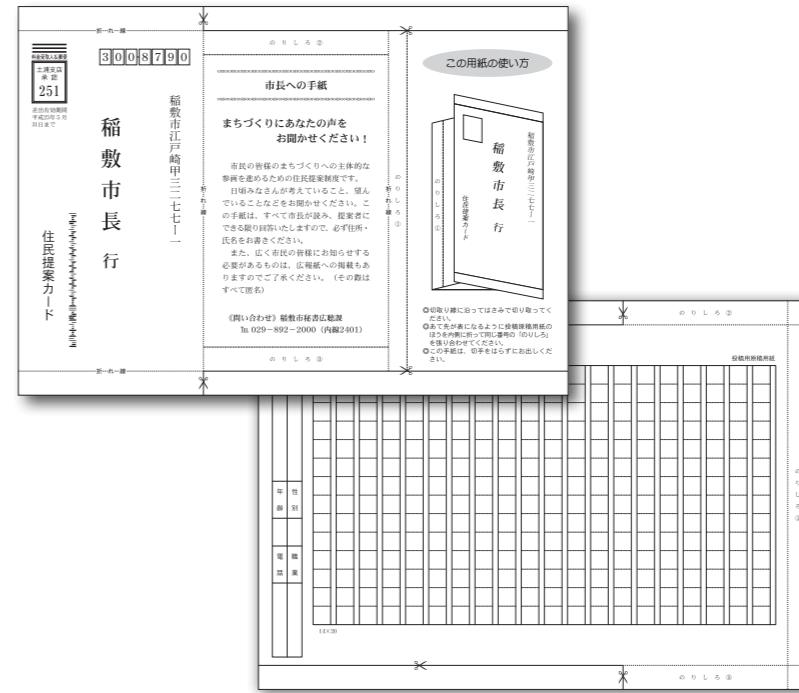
折れ線

料金受取人払郵便
土浦支店
承認
251

差出有効期間
平成25年3月
31日まで

300-8790

稲敷市長 行

稲敷市江戸崎甲三二七七一

住民提案カード

のりしろ②

市長への手紙

まちづくりにあなたの声を
お聞かせください！

市民の皆様のまちづくりへの主体的な参画を進めるための住民提案制度です。

日頃みなさんが考えていること、望んでいることなどをお聞かせください。この手紙は、すべて市長が読み、提案者にできる限り回答いたしますので、必ず住所・氏名をお書きください。

また、広く市民の皆様にお知らせする必要があるものは、広報紙への掲載もありますのでご了承ください。（その数はすべて匿名）

《問い合わせ》稲敷市秘書広聴課
℡ 029－892－2000（内線2401）

のりしろ③

折れ線

のりしろ①

この用紙の使い方

稲敷市江戸崎甲三二七七一

稲敷市長 行

住民提案カード

のりしろ①

◎切取り線に沿ってはさみで切り取ってください。
◎あて先が表になるように投稿原稿用紙のほうを内側に折って同じ番号の「のりしろ」を張り合わせてください。
◎この手紙は、切手をはらずにお出しください。

のりしろ②

投稿用原稿用紙

年齢

性別

電話

職業

14×20

のりしろ③